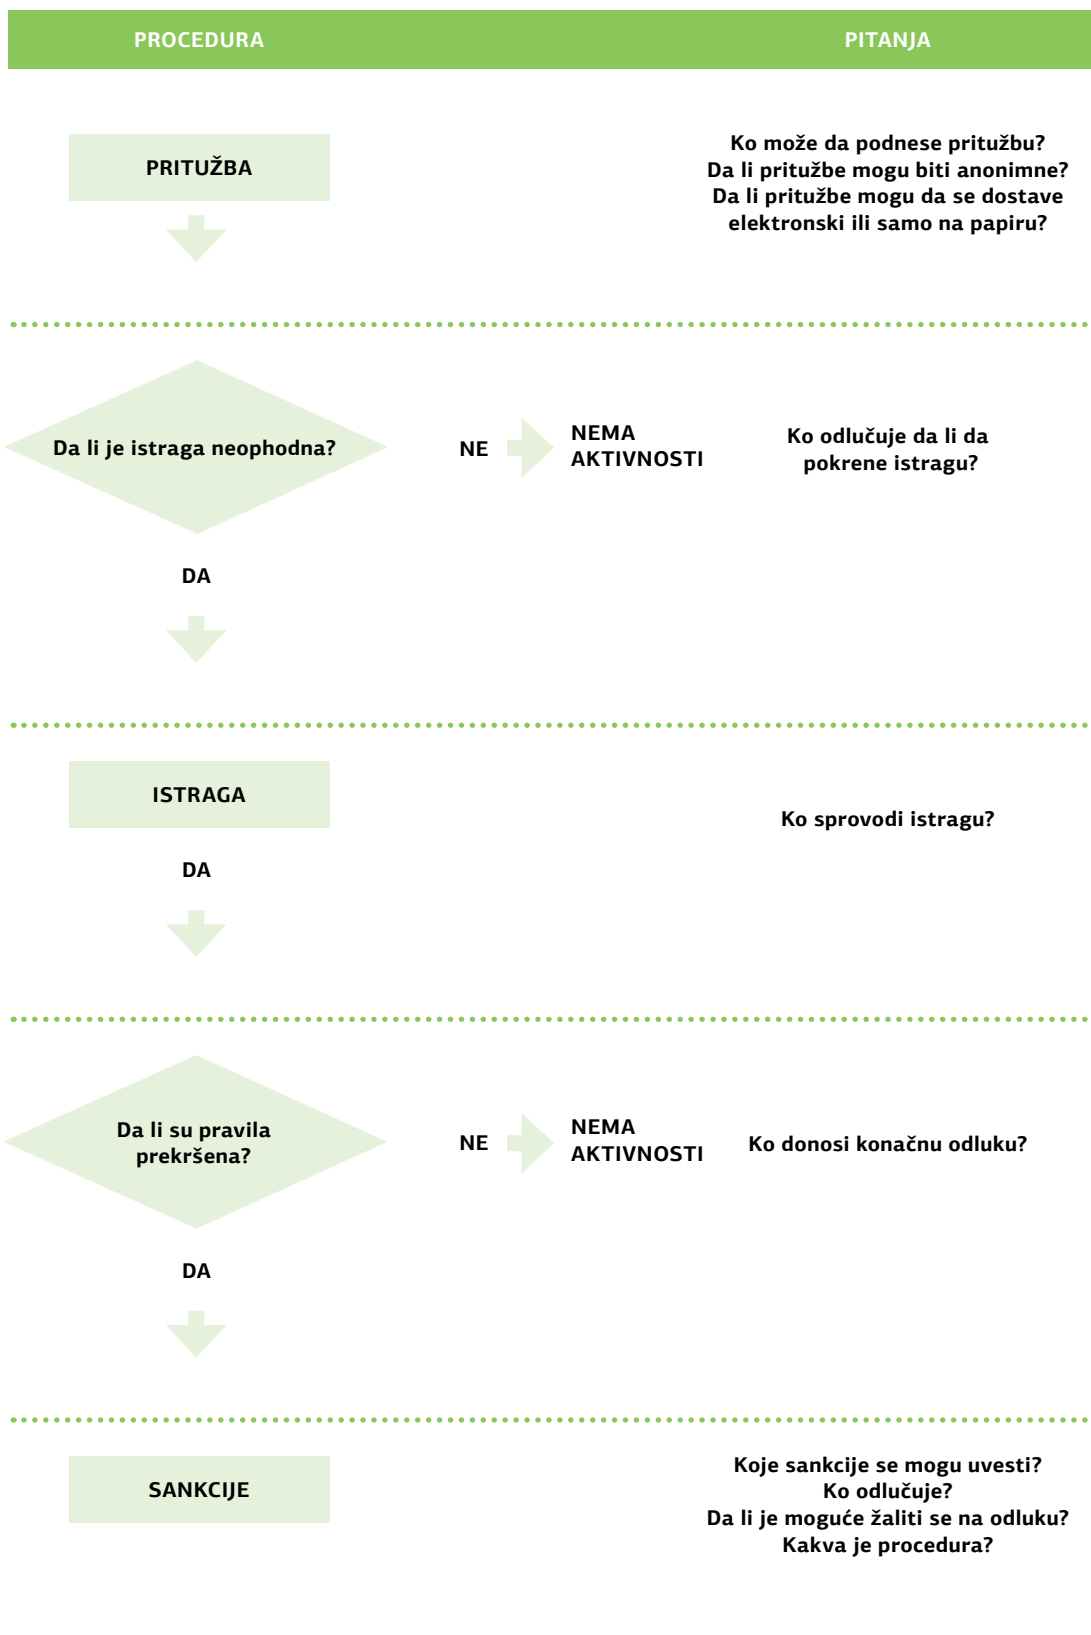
PROCEDURA

PITANJA

PRITUŽBA

Ko može da podnese pritužbu?
Da li pritužbe mogu biti anonimne?
Da li pritužbe mogu da se dostave elektronski ili samo na papiru?

Da li je istraga neophodna?

NE

NEMA AKTIVNOSTI

Ko odlučuje da li da pokrene istragu?

DA

ISTRAGA

Ko sprovodi istragu?

DA

Da li su pravila prekršena?

NE

NEMA AKTIVNOSTI

Ko donosi konačnu odluku?

DA

SANKCIJE

Koje sankcije se mogu uvesti?
Ko odlučuje?
Da li je moguće žaliti se na odluku?
Kakva je procedura?